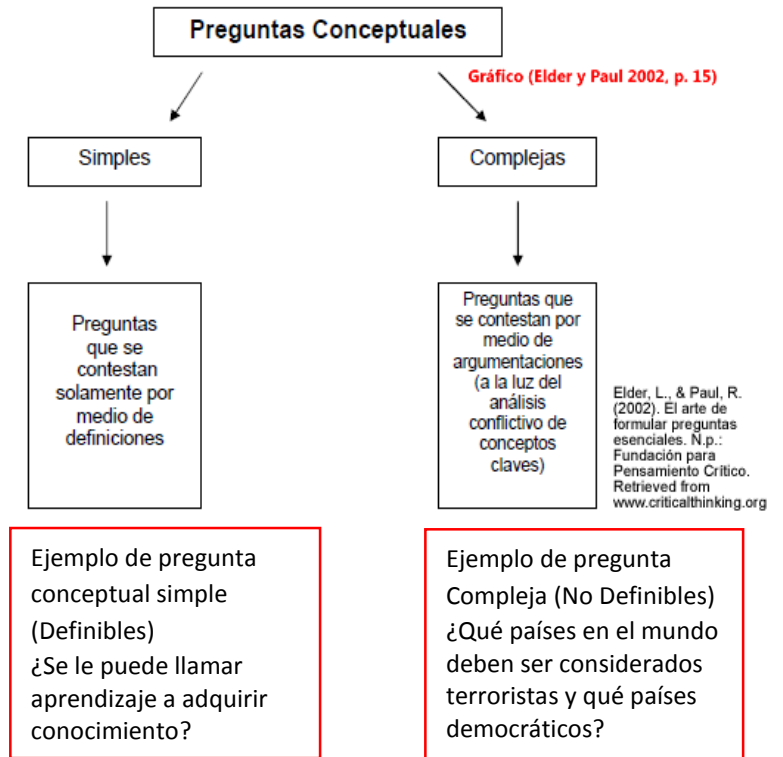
Preguntas Conceptuales

Gráfico (Elder y Paul 2002, p. 15)

Simples

Complejas

Preguntas que se contestan solamente por medio de definiciones

Preguntas que se contestan por medio de argumentaciones (a la luz del análisis conflictivo de conceptos claves)

Elder, L., & Paul, R. (2002). El arte de formular preguntas esenciales. N.p.: Fundación para Pensamiento Crítico. Retrieved from www.criticalthinking.org

Ejemplo de pregunta conceptual simple (Definibles)
¿Se le puede llamar aprendizaje a adquirir conocimiento?

Ejemplo de pregunta Compleja (No Definibles)
¿Qué países en el mundo deben ser considerados terroristas y qué países democráticos?